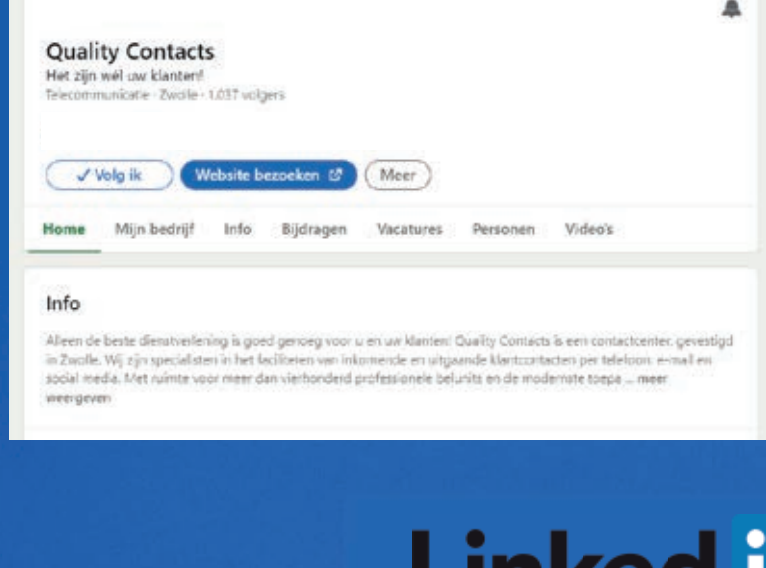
Quality Contacts
Het zijn wél uw klanten!
Telecommunicatie · Zwolle · 1.037 volgers

✓ Volg ik
Website bezoeken
Meer

Home
Mijn bedrijf
Info
Bijdragen
Vacatures
Personen
Video's

Info

Alleen de beste dienstverlening is goed genoeg voor u en uw klanten! Quality Contacts is een contactcenter, gevestigd in Zwolle. Wij zijn specialisten in het faciliteren van inkomende en uitgaande klantcontacten per telefoon, e-mail en social media. Met ruimte voor meer dan vierhonderd professionele belunits en de modernste toepa ... meer weergeven

Linked